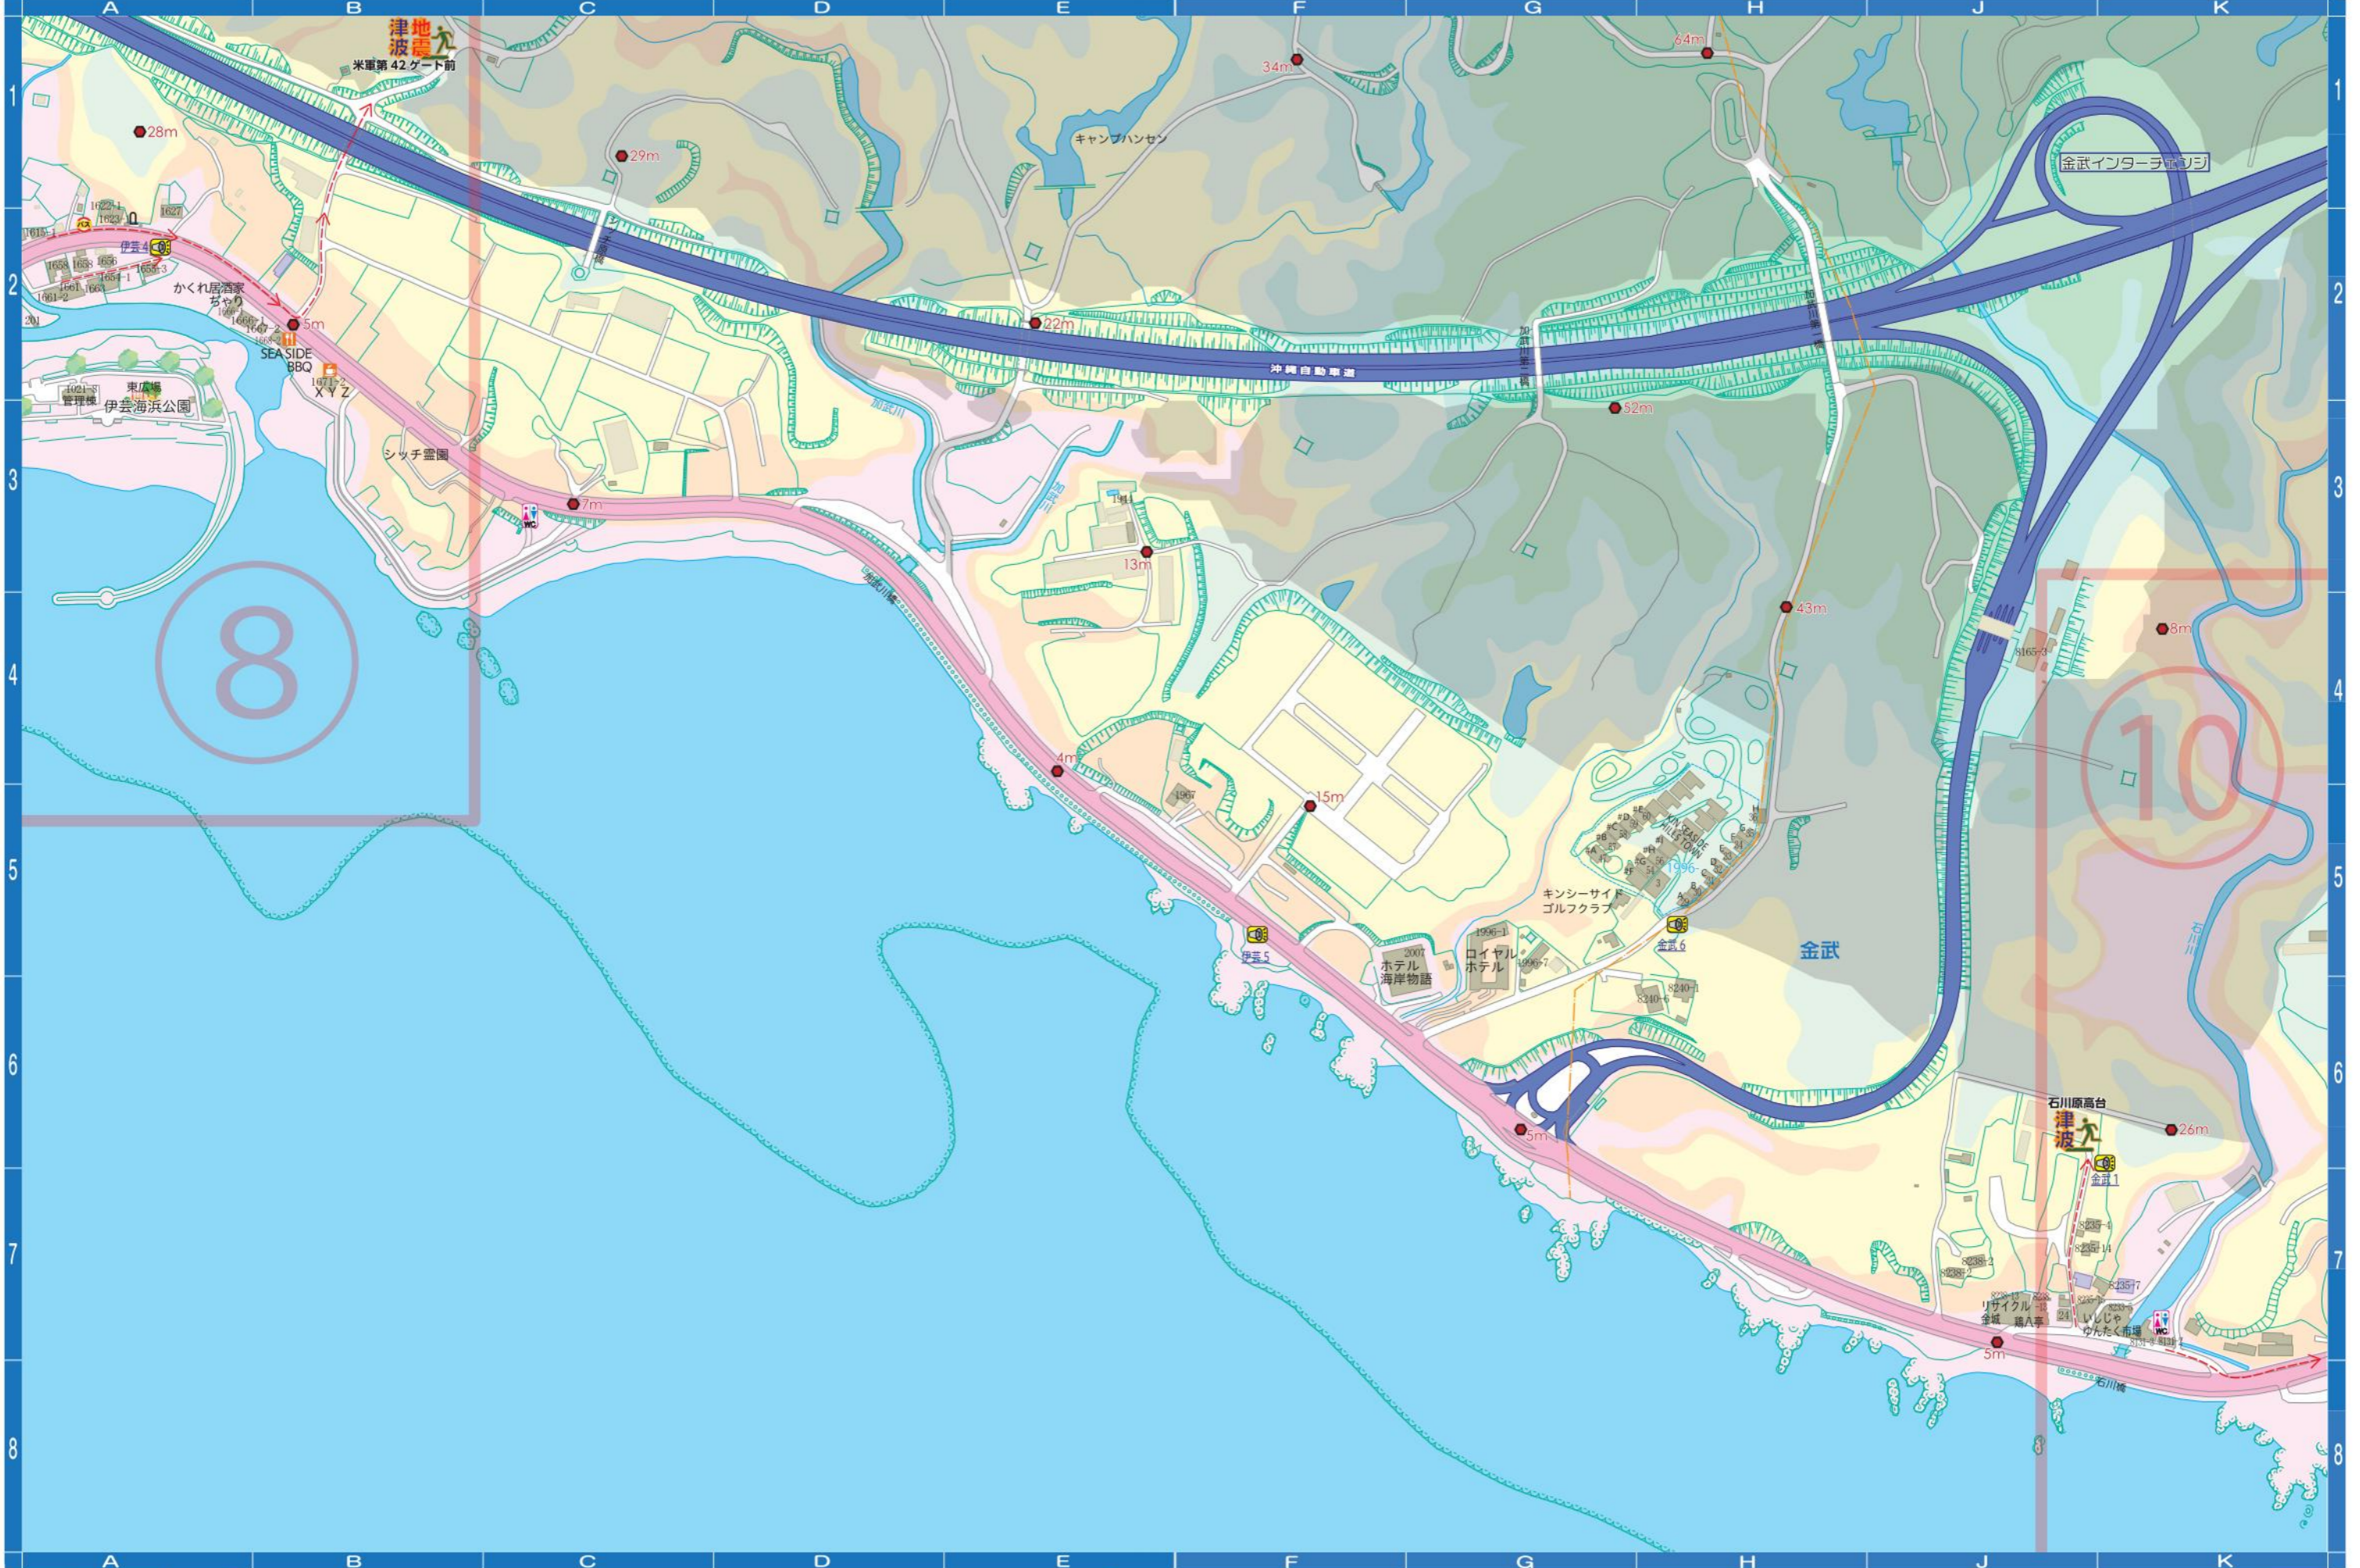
A B C D E F G H J K

1 2 3 4 5 6 7 8

津波 地震
米軍第42ゲート前

28m
29m
34m
64m
キャンプハンセン
金武インターチェンジ

1622-1
1623-1
1627
1619-1
伊芸4
1658
1659
1656
1655-3
1654-1
1661
1663
1661-2
かくれ居酒家
ちゃり
1666
1666-1
1667-2
1668-3
5m
201
SEA SIDE BBQ
1671-2
X Y Z
22m
沖縄自動車道
52m
東広場
1621-3
管理棟
伊芸海浜公園
シッチ霊園
7m
13m
43m
8m
8165-3
8
10
4m
1967
15m
キンシーサイドゴルフクラブ
1996
伊芸5
2007
ホテル海岸物語
1996-1
ロイヤルホテル
1996-7
金武6
金武
8240-6
8240-1
5m
石川原高台
津波
26m
金武1
8235-6
8235-14
8238-2
8238-3
8235-7
リサイクル
金城
鶏八亭
いしじゃ
ゆんたく市場
5m
石川橋

A B C D E F G H J K